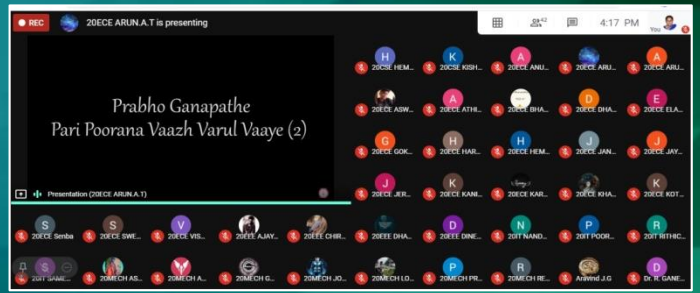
REC 20ECE ARUN.A.T is presenting

42

4:17 PM

You

Prabho Ganapathe
Pari Poorana Vaazh Varul Vaaye (2)

Presentation (20ECE ARUN.A.T)

H 20CSE HEM...
K 20CSE KISH...
A 20ECE ANU...
20ECE ARU...
A 20ECE ARU...
20ECE ASW...
A 20ECE ATHI...
20ECE BHA...
D 20ECE DHA...
E 20ECE ELA...
G 20ECE GOK...
H 20ECE HAR...
H 20ECE HEM...
J 20ECE JAN...
J 20ECE JAY...
J 20ECE JER...
K 20ECE KANI...
20ECE KAR...
20ECE KHA...
K 20ECE KOT...
S 20ECE Senba
S 20ECE SWE...
V 20ECE VIS...
20EEE AJAY...
20EEE CHIR...
20EEE DHA...
D 20EEE DINE...
N 20IT NAND...
P 20IT POOR...
R 20IT RITHIC...
S 20IT SAME...
20MECH AS...
20MECH A...
20MECH G...
20MECH JO...
20MECH LO...
P 20MECH PR...
R 20MECH RE...
Aravind J.G
R Dr. R. GANE...